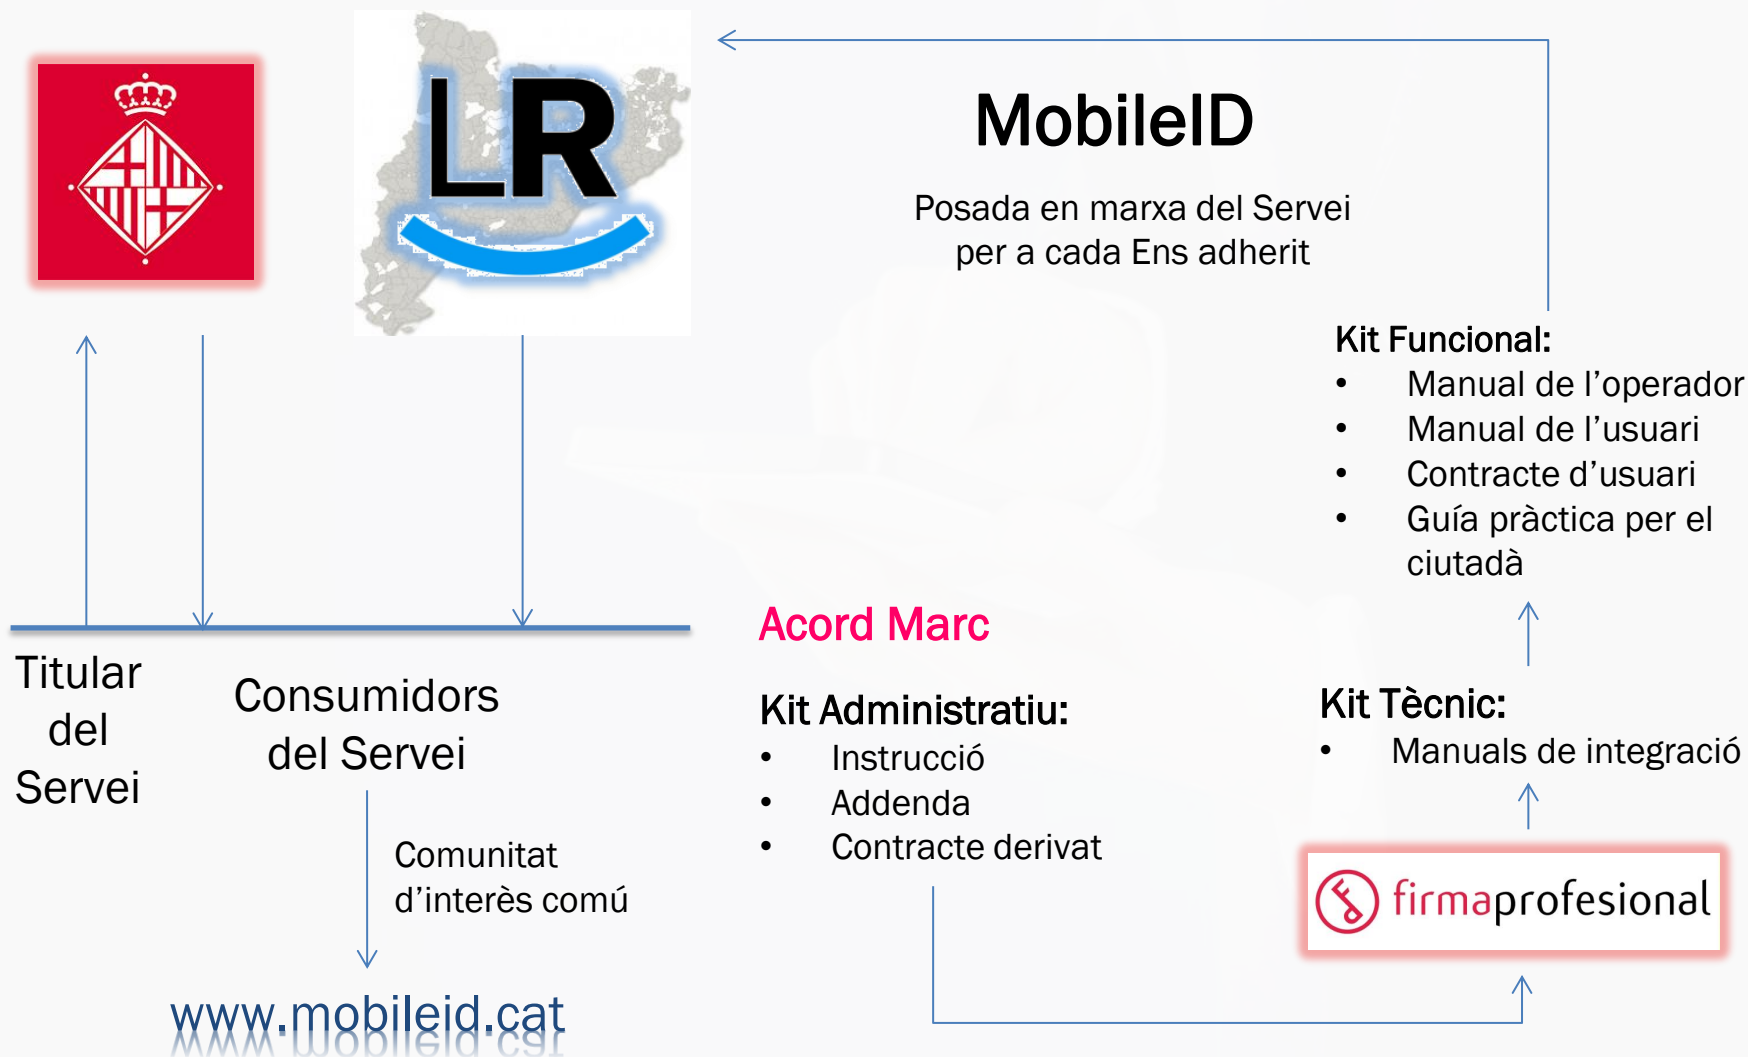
LR

MobileID

Posada en marxa del Servei per a cada Ens adherit

Kit Funcional:
- Manual de l'operador
- Manual de l'usuari
- Contracte d'usuari
- Guía pràctica per el ciutadà

Titular del Servei

Consumidors del Servei

Comunitat d'interès comú

www.mobileid.cat

Acord Marc

Kit Administratiu:
- Instrucció
- Addenda
- Contracte derivat

Kit Tècnic:
- Manuals de integració

firmaprofesional